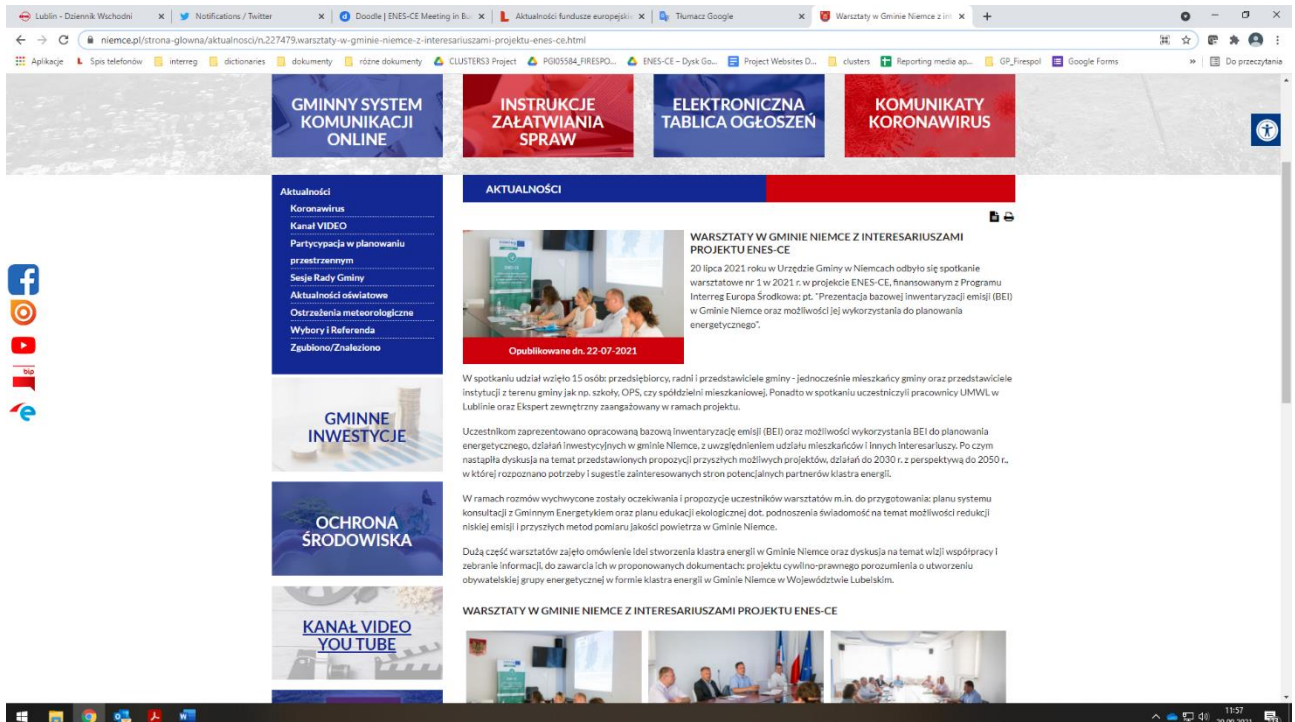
Lublin - Dziennik Wschodni | Notifications / Twitter | Doodle | ENES-CE Meeting in Bu | Aktualności fundusze europejskie | Tłumacz Google | Warsztaty w Gminie Niemce z int

niemce.pl/strona-glowna/aktualnosci/n,227479,warsztaty-w-gminie-niemce-z-interesariuszami-projektu-enes-ce.html

Aplikacje | Spis telefonów | interreg | dictionaries | dokumenty | różne dokumenty | CLUSTERS3 Project | PGI05584_FIRESPO... | ENES-CE – Dysk Go... | Project Websites D... | clusters | Reporting media ap... | GP_Firespol | Google Forms | Do przeczytania

GMINNY SYSTEM KOMUNIKACJI ONLINE

INSTRUKCJE ZAŁATWIANIA SPRAW

ELEKTRONICZNA TABLICA OGŁOSZEŃ

KOMUNIKATY KORONAWIRUS

Aktualności
Koronawirus
Kanał VIDEO
Partycypacja w planowaniu przestrzennym
Sesje Rady Gminy
Aktualności oświatowe
Ostrzeżenia meteorologiczne
Wybory i Referenda
Zgubiono/Znaleziono

GMINNE INWESTYCJE

OCHRONA ŚRODOWISKA

KANAŁ VIDEO YOU TUBE

AKTUALNOŚCI

WARSZTATY W GMINIE NIEMCE Z INTERESARIUSZAMI PROJEKTU ENES-CE

20 lipca 2021 roku w Urzędzie Gminy w Niemcach odbyło się spotkanie warsztatowe nr 1 w 2021 r. w projekcie ENES-CE, finansowanym z Programu Interreg Europa Środkowa: pt. "Prezentacja bazowej inwentaryzacji emisji (BEI) w Gminie Niemce oraz możliwości jej wykorzystania do planowania energetycznego".

Opublikowane dn. 22-07-2021

W spotkaniu udział wzięło 15 osób: przedsiębiorcy, radni i przedstawiciele gminy - jednocześnie mieszkańcy gminy oraz przedstawiciele instytucji z terenu gminy jak np. szkoły, OPS, czy spółdzielni mieszkaniowej. Ponadto w spotkaniu uczestniczyli pracownicy UMWL w Lublinie oraz Ekspert zewnętrzny zaangażowany w ramach projektu.

Uczestnikom zaprezentowano opracowaną bazową inwentaryzację emisji (BEI) oraz możliwości wykorzystania BEI do planowania energetycznego, działań inwestycyjnych w gminie Niemce, z uwzględnieniem udziału mieszkańców i innych interesariuszy. Po czym nastąpiła dyskusja na temat przedstawionych propozycji przyszłych możliwych projektów, działań do 2030 r. z perspektywą do 2050 r., w której rozpoznano potrzeby i sugestie zainteresowanych stron potencjalnych partnerów klastra energii.

W ramach rozmów wychwycone zostały oczekiwania i propozycje uczestników warsztatów m.in. do przygotowania: planu systemu konsultacji z Gminnym Energetykiem oraz planu edukacji ekologicznej dot. podnoszenia świadomość na temat możliwości redukcji niskiej emisji i przyszłych metod pomiaru jakości powietrza w Gminie Niemce.

Dużą część warsztatów zajęło omówienie idei stworzenia klastra energii w Gminie Niemce oraz dyskusja na temat wizji współpracy i zebranie informacji, do zawarcia ich w proponowanych dokumentach: projektu cywilno-prawnego porozumienia o utworzeniu obywatelskiej grupy energetycznej w formie klastra energii w Gminie Niemce w Województwie Lubelskim.

WARSZTATY W GMINIE NIEMCE Z INTERESARIUSZAMI PROJEKTU ENES-CE

11:57